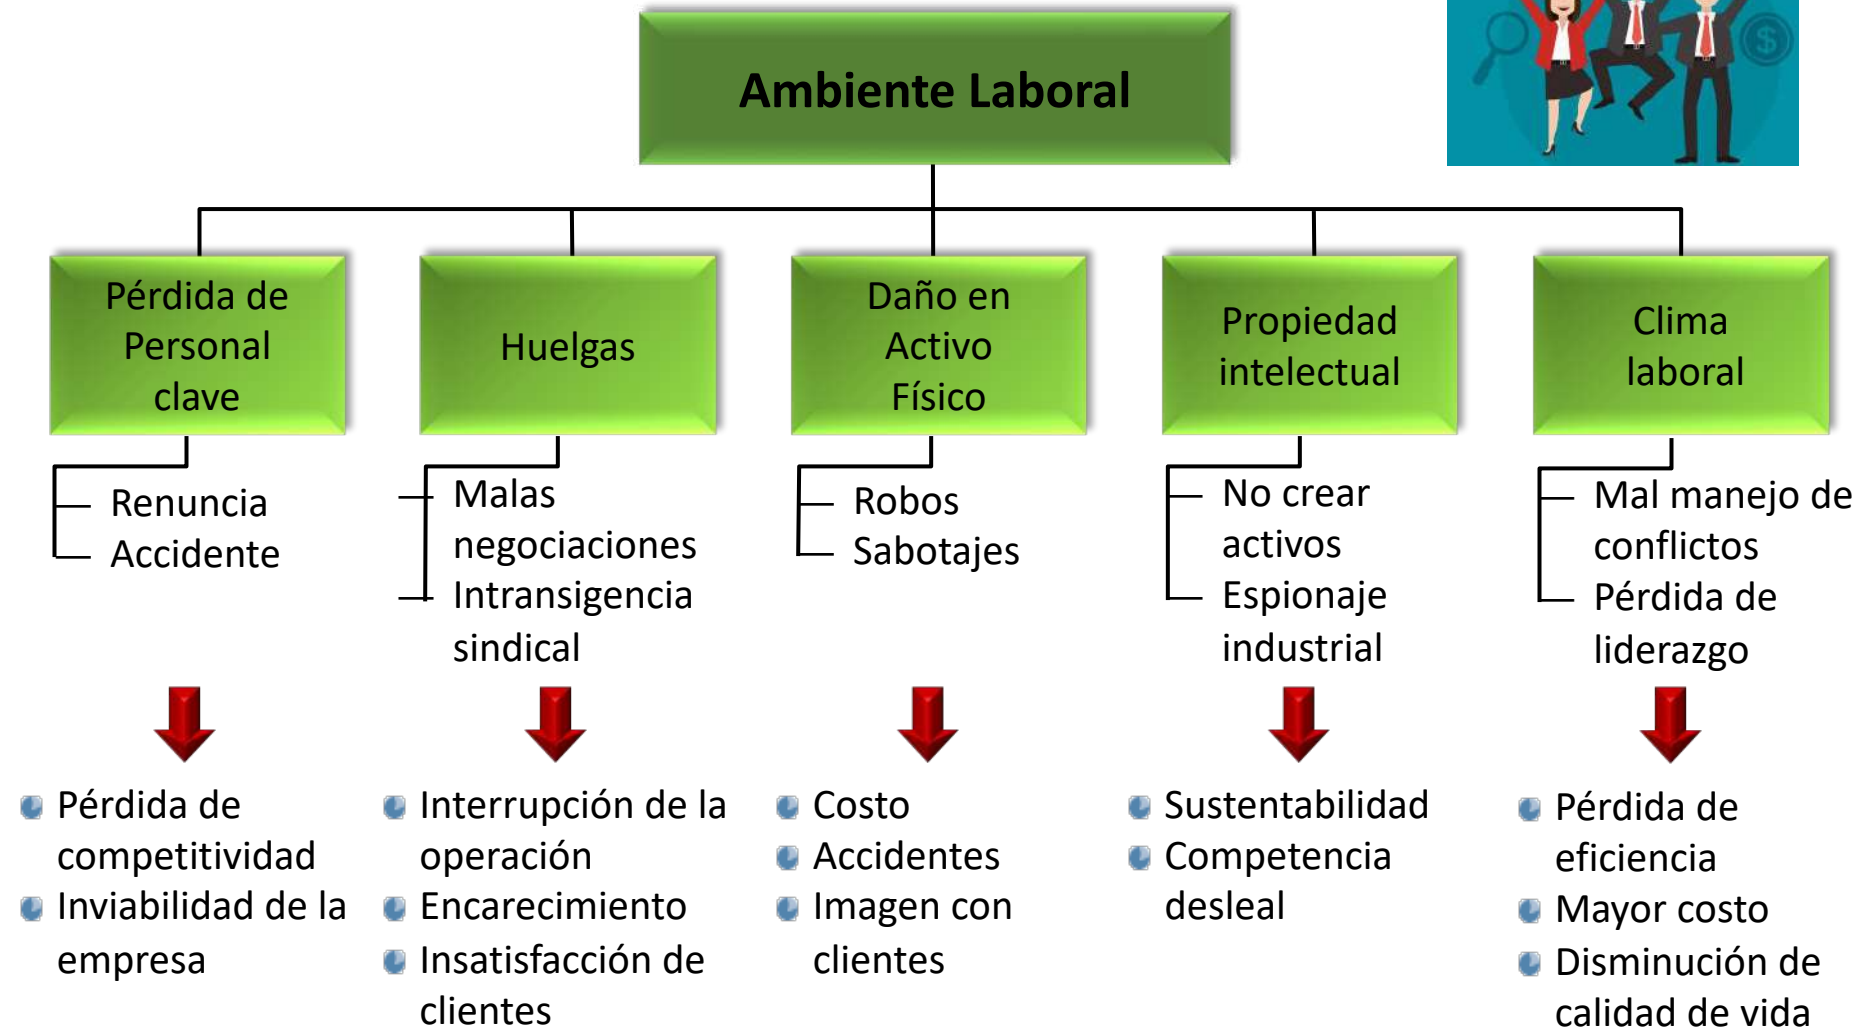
Ambiente Laboral

Pérdida de Personal clave

Renuncia
Accidente

Pérdida de competitividad
Inviabilidad de la empresa

Huelgas

Malas negociaciones
Intransigencia sindical

Interrupción de la operación
Encarecimiento
Insatisfacción de clientes

Daño en Activo Físico

Robos
Sabotajes

Costo
Accidentes
Imagen con clientes

Propiedad intelectual

No crear activos
Espionaje industrial

Sustentabilidad
Competencia desleal

Clima laboral

Mal manejo de conflictos
Pérdida de liderazgo

Pérdida de eficiencia
Mayor costo
Disminución de calidad de vida